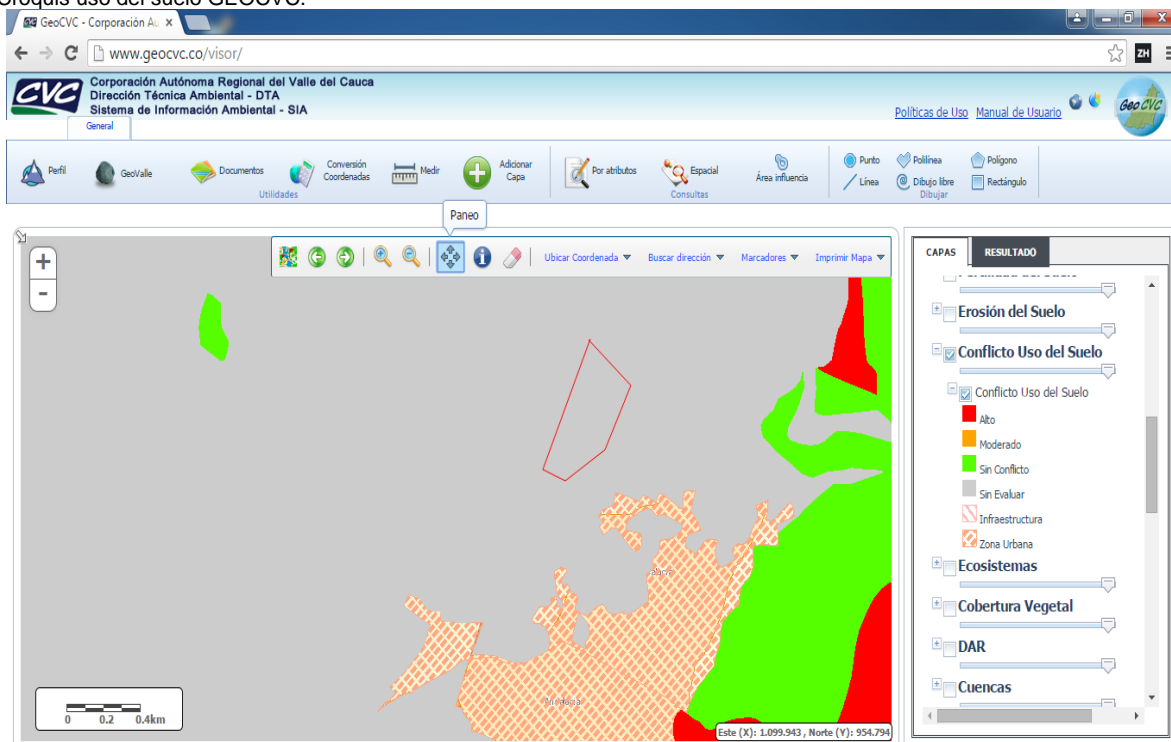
Croquis uso del suelo GEOCVC.

GeoCVC - Corporación Au ×

www.geocvc.co/visor/

CVC Corporación Autónoma Regional del Valle del Cauca
Dirección Técnica Ambiental - DTA
Sistema de Información Ambiental - SIA

Políticas de Uso Manual de Usuario GeoCVC

General

Perfil GeoValle Documentos Conversión Coordenadas Medir Adicionar Capa
Utilidades
Por atributos Espacial Área influencia
Consultas
Punto Línea Polilínea Dibujo libre Polígono Rectángulo
Dibujar

Paneo

Ubicar Coordenada ▼ Buscar dirección ▼ Marcadores ▼ Imprimir Mapa ▼

+
-

Alcalá

0 0.2 0.4km

Este (X): 1.099.943 , Norte (Y): 954.794

CAPAS RESULTADO

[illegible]
Erosión del Suelo
Conflicto Uso del Suelo
Conflicto Uso del Suelo
Alto
Moderado
Sin Conflicto
Sin Evaluar
Infraestructura
Zona Urbana
Ecosistemas
Cobertura Vegetal
DAR
Cuencas